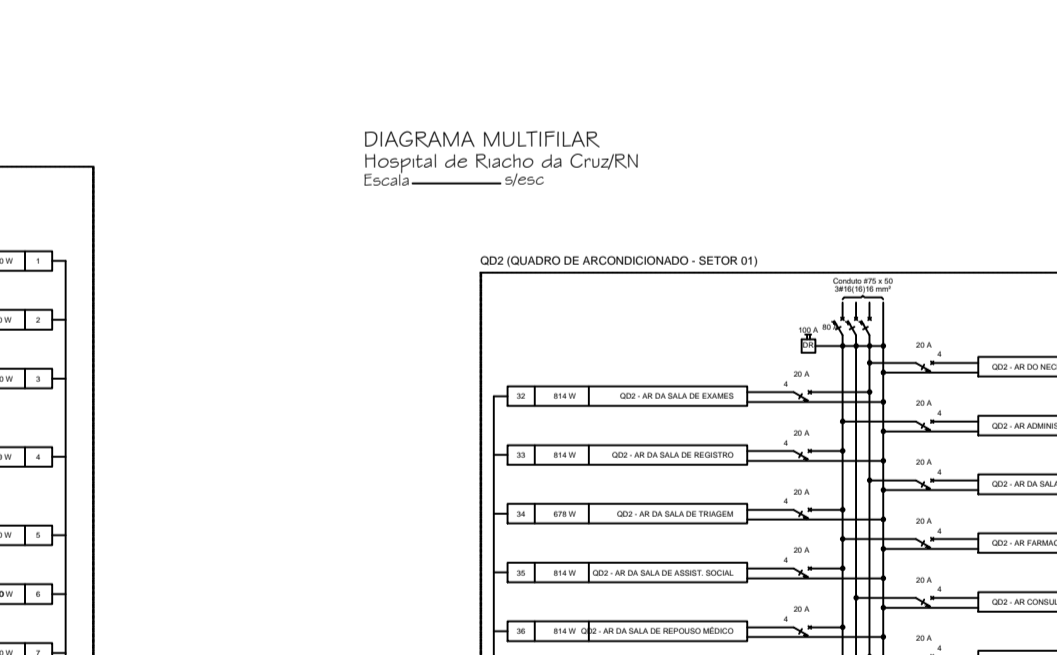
0 W 1
0 W 2
0 W 3
0 W 4
0 W 5
0 W 6
0 W 7

DIAGRAMA MULTIFILAR
Hospital de Riacho da Cruz/RN
Escala ________ s/esc

QD2 (QUADRO DE ARCONDICIONADO - SETOR 01)

Conduto #75 x 50
3#16(16)16 mm²

100 A
DR
80 A

20 A
4
QD2 - AR DO NEC

| 32 | 814 W | QD2 - AR DA SALA DE EXAMES |

20 A
4

20 A
4
QD2 - AR ADMINIS

| 33 | 814 W | QD2 - AR DA SALA DE REGISTRO |

20 A
4

20 A
4
QD2 - AR DA SALA

| 34 | 678 W | QD2 - AR DA SALA DE TRIAGEM |

20 A
4

20 A
4
QD2 - AR FARMAC

| 35 | 814 W | QD2 - AR DA SALA DE ASSIST. SOCIAL |

20 A
4

20 A
4
QD2 - AR CONSUL

| 36 | 814 W | QD2 - AR DA SALA DE REPOUSO MÉDICO |

20 A
4

20 A
4